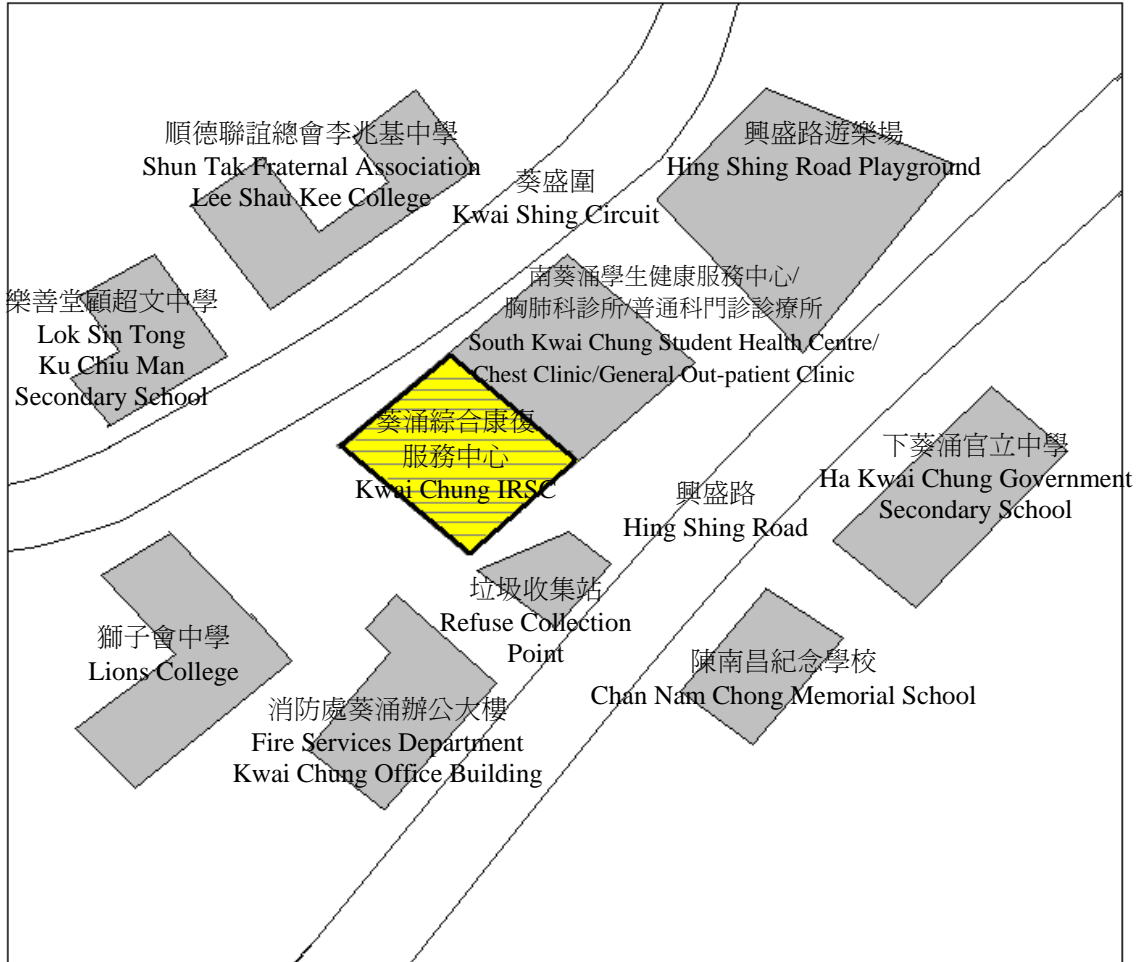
順德聯誼總會李兆基中學
Shun Tak Fraternal Association
Lee Shau Kee College

葵盛圍
Kwai Shing Circuit

興盛路遊樂場
Hing Shing Road Playground

樂善堂顧超文中學
Lok Sin Tong
Ku Chiu Man
Secondary School

南葵涌學生健康服務中心/
胸肺科診所/普通科門診診療所
South Kwai Chung Student Health Centre/
Chest Clinic/General Out-patient Clinic

葵涌綜合康復
服務中心
Kwai Chung IRSC

下葵涌官立中學
Ha Kwai Chung Government
Secondary School

興盛路
Hing Shing Road

垃圾收集站
Refuse Collection
Point

獅子會中學
Lions College

陳南昌紀念學校
Chan Nam Chong Memorial School

消防處葵涌辦公大樓
Fire Services Department
Kwai Chung Office Building